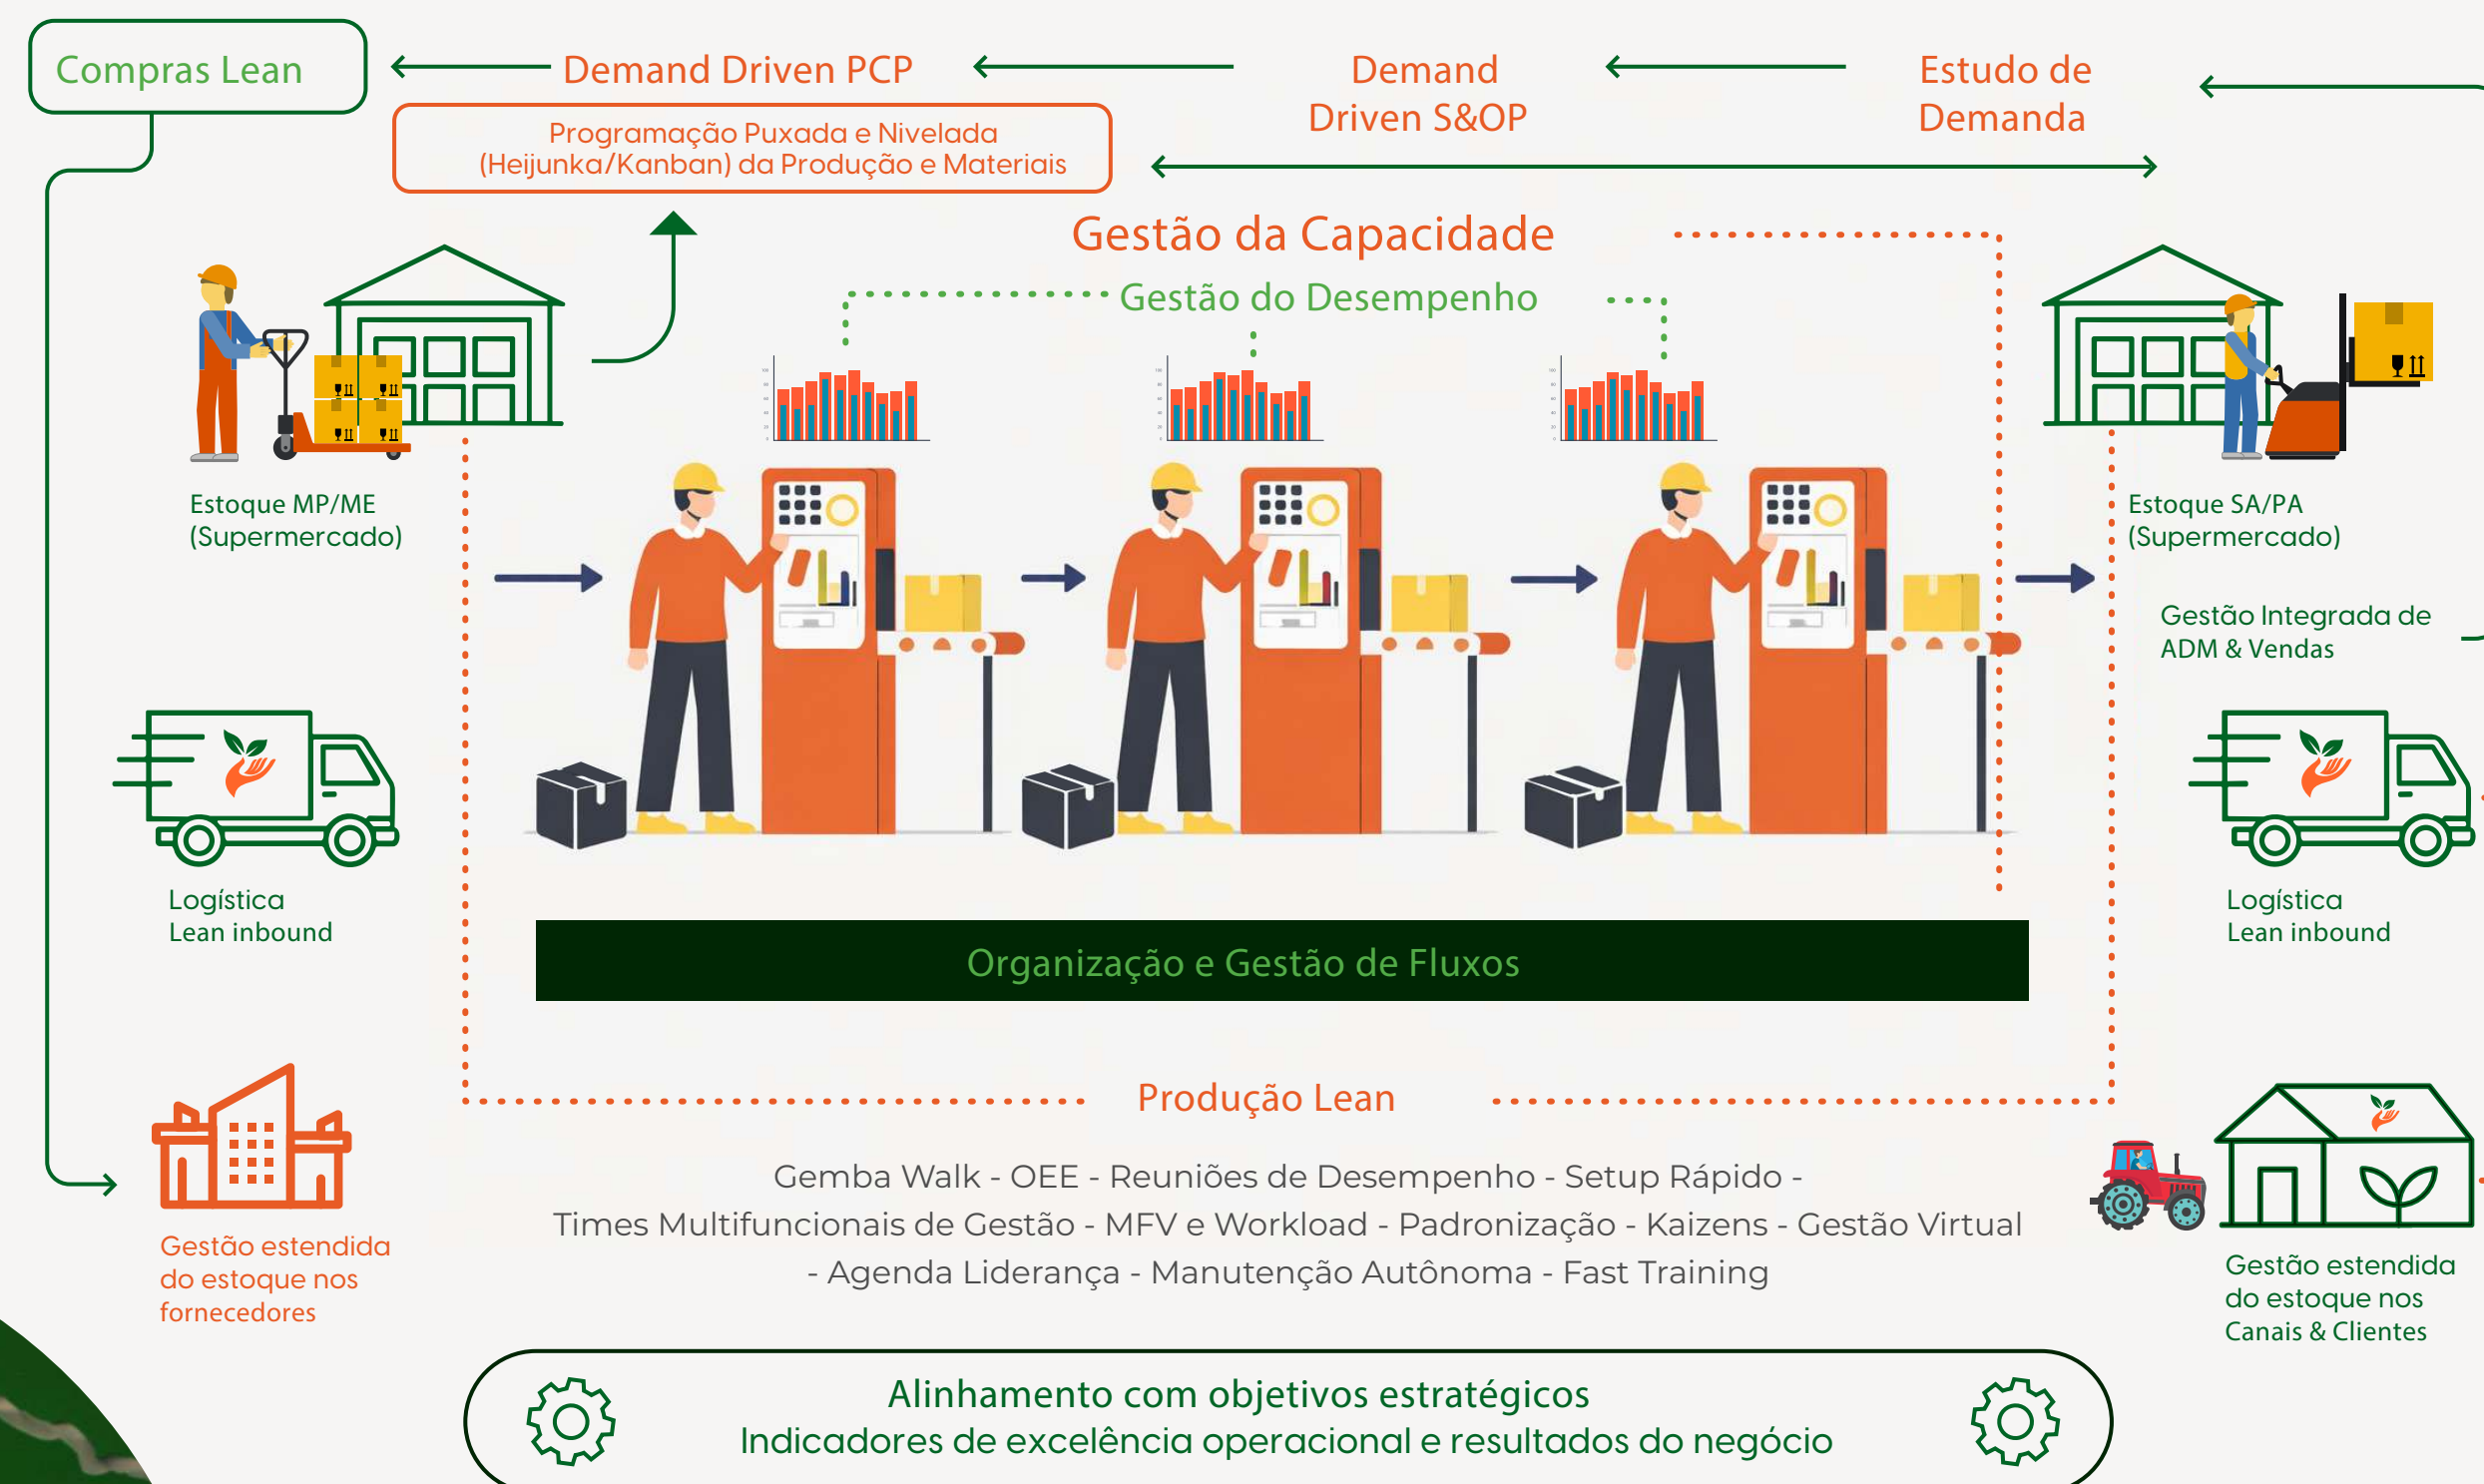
Compras Lean

Demand Driven PCP

Demand Driven S&OP

Estudo de Demanda

Programação Puxada e Nivelada (Heijunka/Kanban) da Produção e Materiais

Gestão da Capacidade

Gestão do Desempenho

Estoque MP/ME (Supermercado)

Estoque SA/PA (Supermercado)

Gestão Integrada de ADM & Vendas

Logística Lean inbound

Logística Lean inbound

Organização e Gestão de Fluxos

Produção Lean

Gestão estendida do estoque nos fornecedores

Gemba Walk - OEE - Reuniões de Desempenho - Setup Rápido - Times Multifuncionais de Gestão - MFV e Workload - Padronização - Kaizens - Gestão Virtual - Agenda Liderança - Manutenção Autônoma - Fast Training

Gestão estendida do estoque nos Canais & Clientes

Alinhamento com objetivos estratégicos
Indicadores de excelência operacional e resultados do negócio